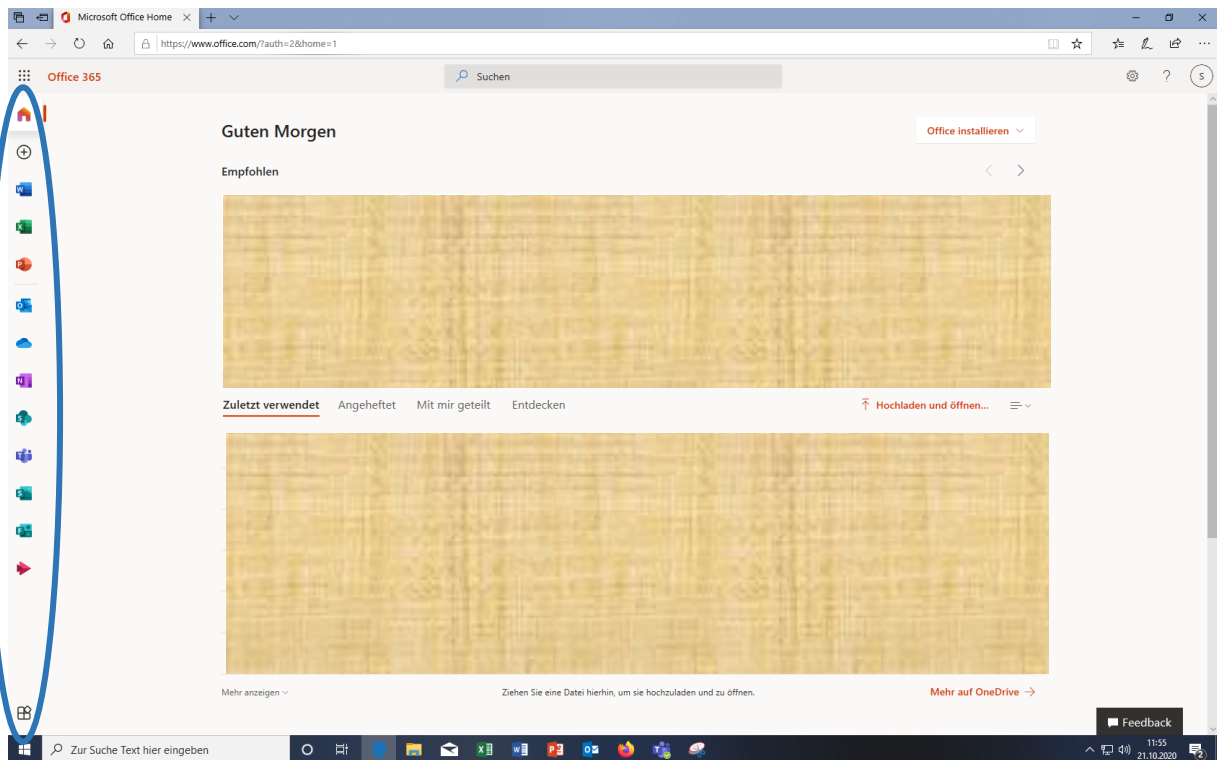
Microsoft Office Home

https://www.office.com/?auth=2&home=1

Office 365

Suchen

S

Guten Morgen

Office installieren

Empfohlen

Zuletzt verwendet Angeheftet Mit mir geteilt Entdecken

Hochladen und öffnen...

Mehr anzeigen

Ziehen Sie eine Datei hierhin, um sie hochzuladen und zu öffnen.

Mehr auf OneDrive

Feedback

Zur Suche Text hier eingeben

11:55
21.10.2020

2